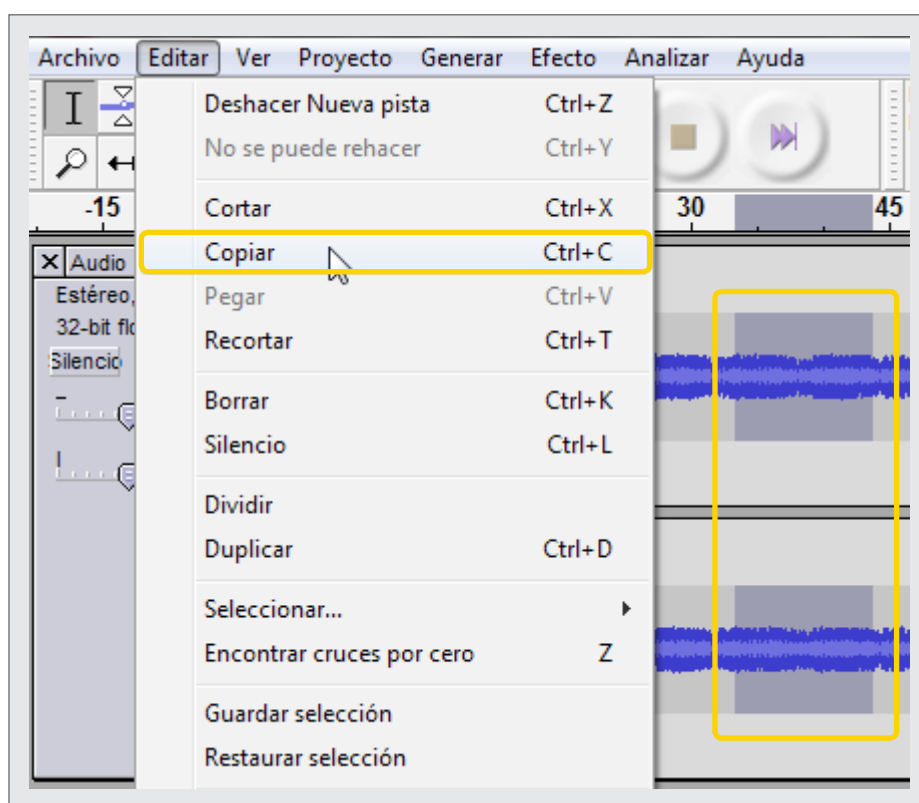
Archivo Editar Ver Proyecto Generar Efecto Analizar Ayuda

-15

30

45

Audio

Estéreo,

32-bit flo

Silencio

Deshacer Nueva pista Ctrl+Z
No se puede rehacer Ctrl+Y

Cortar Ctrl+X
Copiar Ctrl+C
Pegar Ctrl+V
Recortar Ctrl+T

Borrar Ctrl+K
Silencio Ctrl+L

Dividir
Duplicar Ctrl+D

Seleccionar...
Encontrar cruces por cero Z

Guardar selección
Restaurar selección